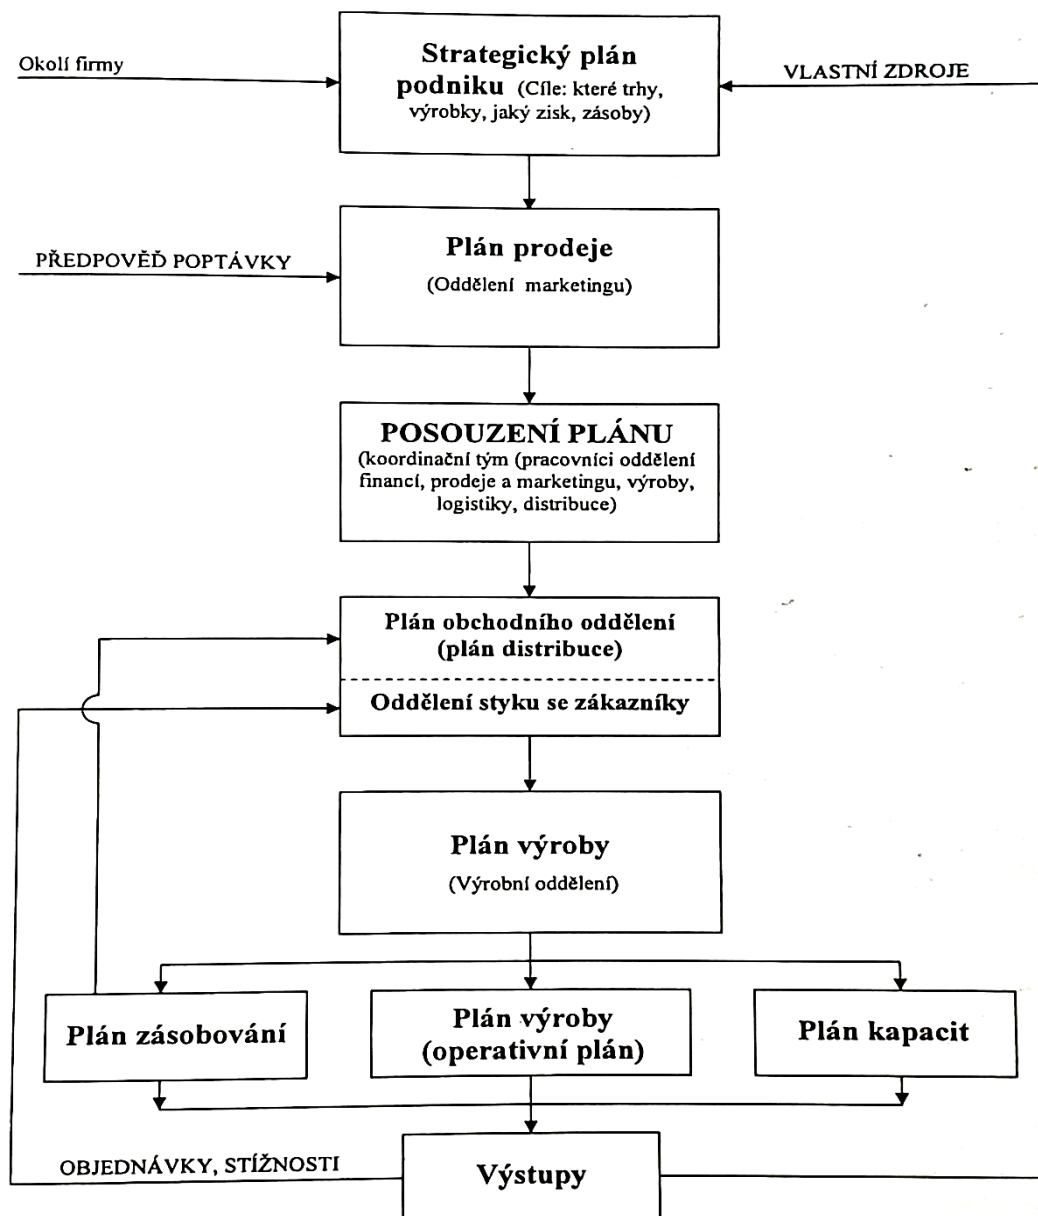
Okolí firmy

Strategický plán podniku (Cíle: které trhy, výrobky, jaký zisk, zásoby)

VLASTNÍ ZDROJE

PŘEDPOVĚĎ POPTÁVKY

Plán prodeje
(Oddělení marketingu)

POSOUZENÍ PLÁNU
(koordinační tým (pracovníci oddělení financí, prodeje a marketingu, výroby, logistiky, distribuce)

Plán obchodního oddělení (plán distribuce)

Oddělení styku se zákazníky

Plán výroby
(Výrobní oddělení)

Plán zásobování

Plán výroby (operativní plán)

Plán kapacit

OBJEDNÁVKY, STÍŽNOSTI

Výstupy